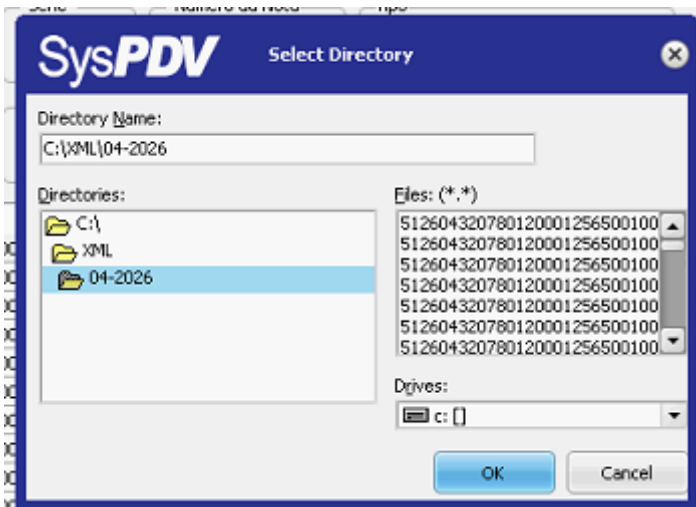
Série Número da Nota Tipo

SysPDV Select Directory

Directory Name:

C:\XML\04-2026

Directories:

C:\

XML

04-2026

Files: (*.*)

512604320780120001256500100
512604320780120001256500100
512604320780120001256500100
512604320780120001256500100
512604320780120001256500100
512604320780120001256500100
512604320780120001256500100

Drives:

c: []

OK

Cancel